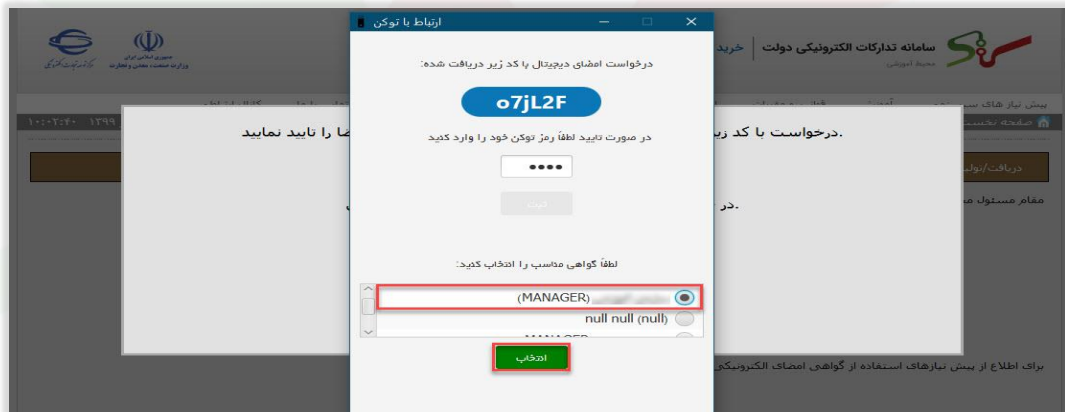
ارتباط با توکن

درخواست امضای دیجیتال با کد زیر دریافت شده:

o7jL2F

در صورت تایید لطفاً رمز توکن خود را وارد کنید

••••

لطفاً گواهی مناسب را انتخاب کنید:

(MANAGER)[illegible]

null null (null)

انتخاب

سامانه تدارکات الکترونیکی دولت

خرید

محیط آموزشی

جمهوری اسلامی ایران
وزارت صنعت، معدن و تجارت

پیش نیاز های س

صفحه نخست

۱۰:۰۲:۴۰ ۱۳۹۹

.درخواست با کد ز

ضا را تایید نمایید.

دریافت/تول

مقام مسئول م

.در

برای اطلاع از پیش نیازهای استفاده از گواهی امضای الکترونیکی